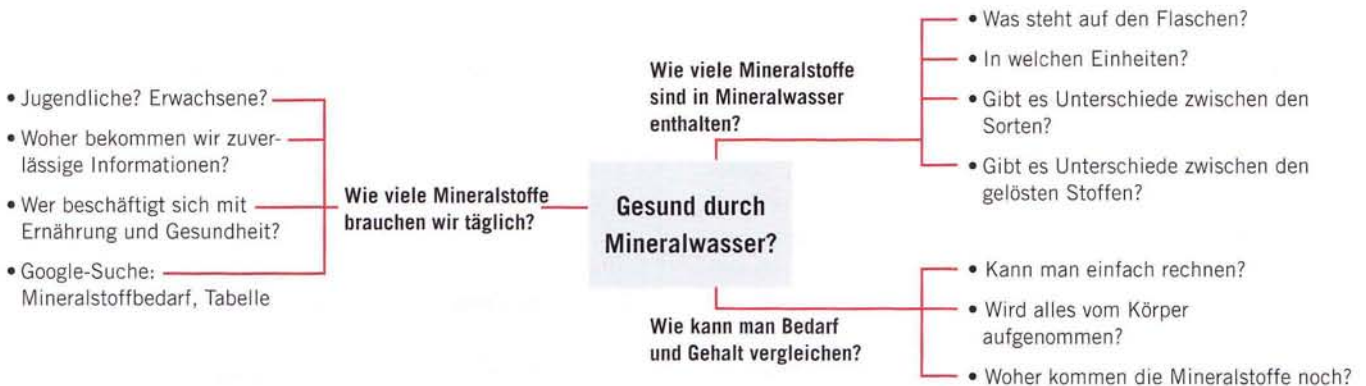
Gesund durch Mineralwasser?

Wie viele Mineralstoffe brauchen wir täglich?

• Jugendliche? Erwachsene?
• Woher bekommen wir zuverlässige Informationen?
• Wer beschäftigt sich mit Ernährung und Gesundheit?
• Google-Suche: Mineralstoffbedarf, Tabelle

Wie viele Mineralstoffe sind in Mineralwasser enthalten?

• Was steht auf den Flaschen?
• In welchen Einheiten?
• Gibt es Unterschiede zwischen den Sorten?
• Gibt es Unterschiede zwischen den gelösten Stoffen?

Wie kann man Bedarf und Gehalt vergleichen?

• Kann man einfach rechnen?
• Wird alles vom Körper aufgenommen?
• Woher kommen die Mineralstoffe noch?